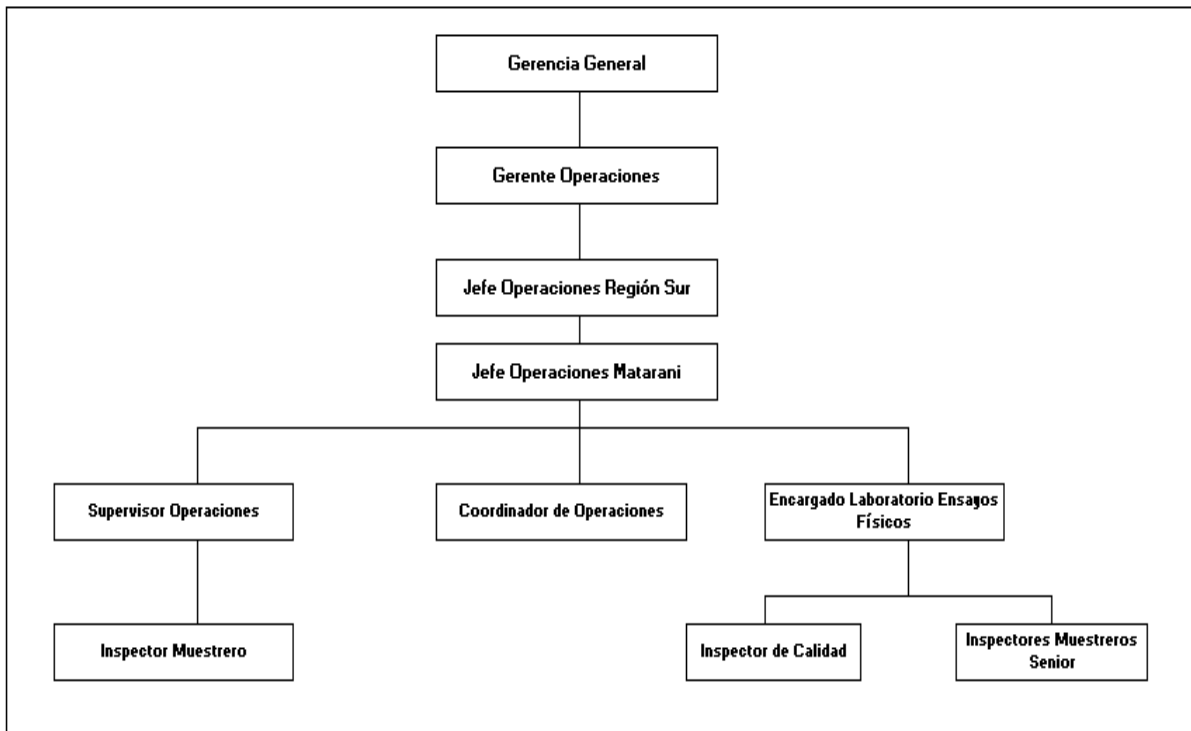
Gerencia General

Gerente Operaciones

Jefe Operaciones Región Sur

Jefe Operaciones Matarani

Supervisor Operaciones

Coordinador de Operaciones

Encargado Laboratorio Ensayos Físicos

Inspector Muestrero

Inspector de Calidad

Inspectores Muestreros Senior